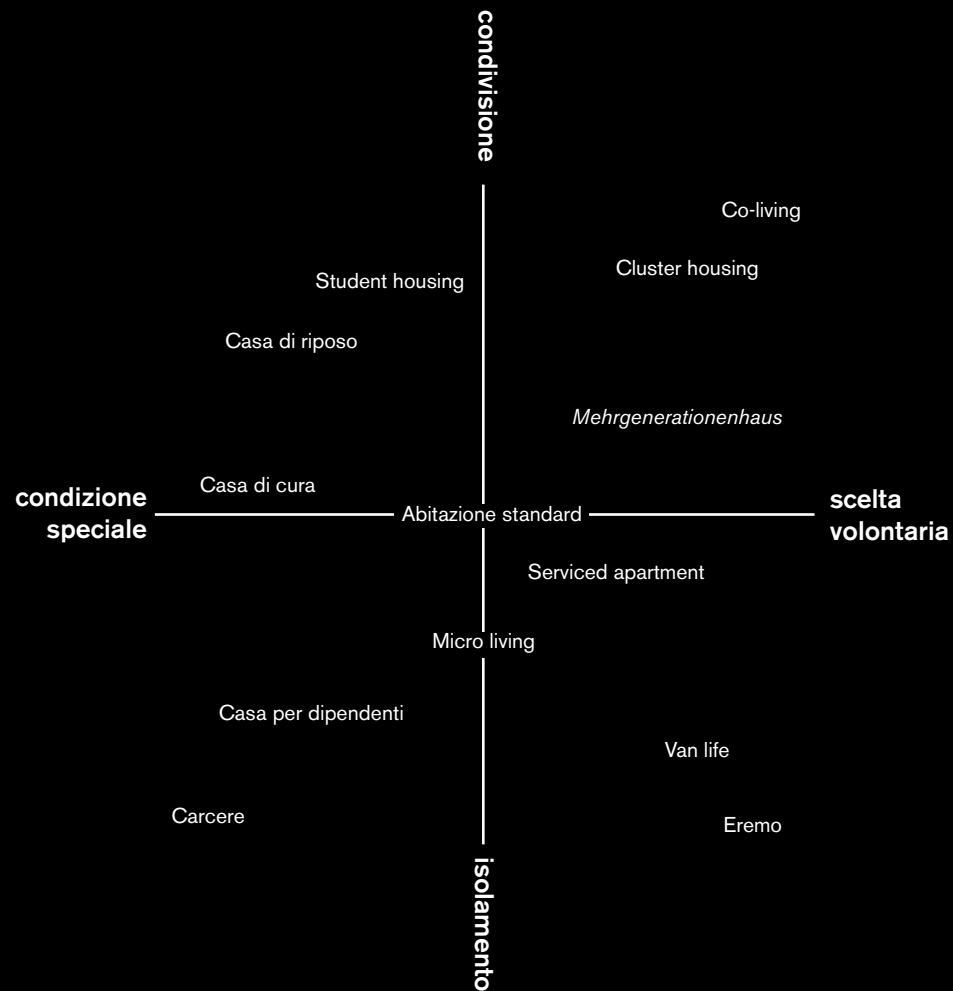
condivisione

Co-living

Cluster housing

Student housing

Casa di riposo

*Mehrgenerationenhaus*

Casa di cura

condizione speciale

Abitazione standard

scelta volontaria

Serviced apartment

Micro living

Casa per dipendenti

Van life

Carcere

Eremo

isolamento